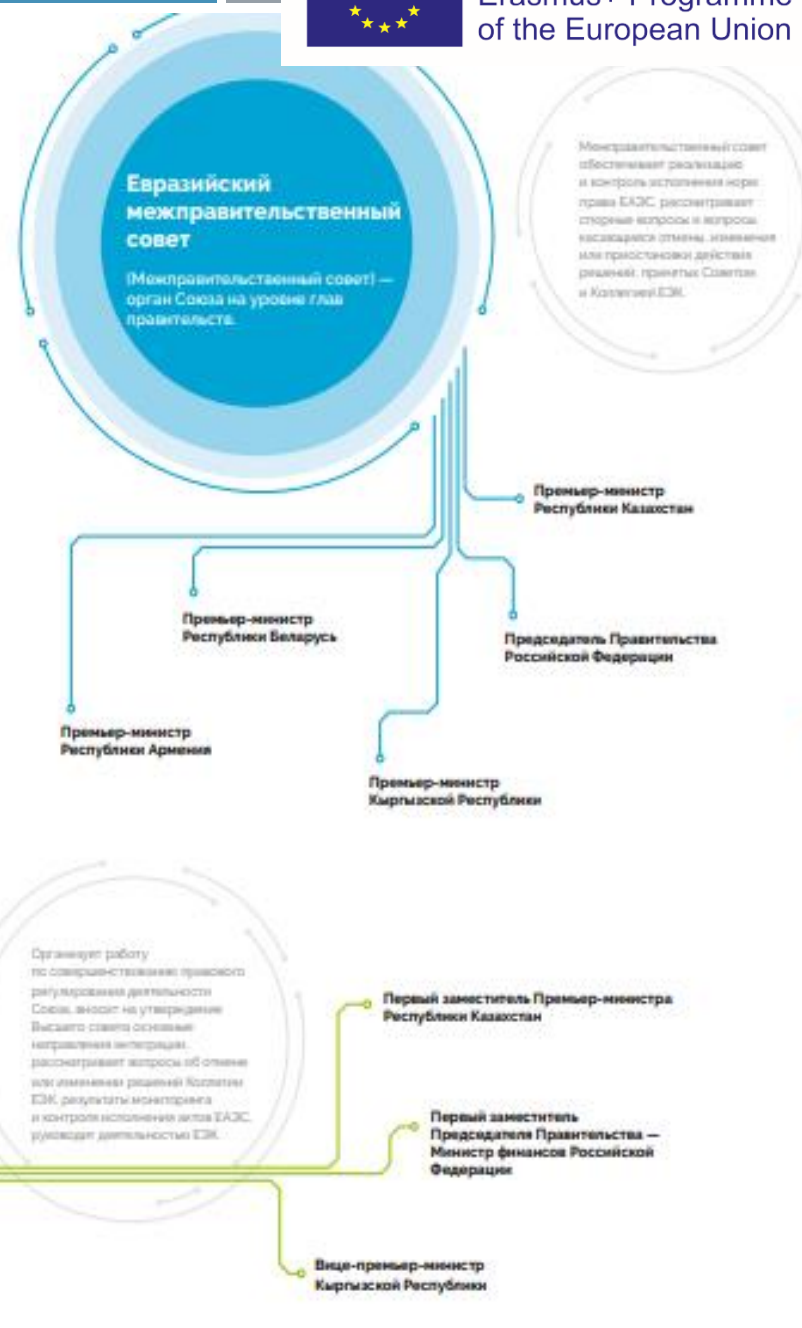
Erasmus+ Programme
of the European Union

Евразийский межправительственный совет

(Межправительственный совет) — орган Союза на уровне глав правительств.

Межправительственный совет обеспечивает реализацию и контроль исполнения норм права ЕАЭС, рассматривает спорные вопросы и вопросы, касающиеся отмены, изменения или приостановки действия решений, принятых Советом и Коллегией ЕЭК.

Премьер-министр Республики Казахстан

Премьер-министр Республики Беларусь

Председатель Правительства Российской Федерации

Премьер-министр Республики Армения

Премьер-министр Кыргызской Республики

Организует работу по совершенствованию правового регулирования деятельности Союза, вносит на утверждение Высшего совета основные направления интеграции, рассматривает вопросы об отмене или изменении решений Коллегии ЕЭК, результаты мониторинга и контроля исполнения актов ЕАЭС, руководит деятельностью ЕЭК.

Первый заместитель Премьер-министра Республики Казахстан

Первый заместитель Председателя Правительства — Министр финансов Российской Федерации

Вице-премьер-министр Кыргызской Республики